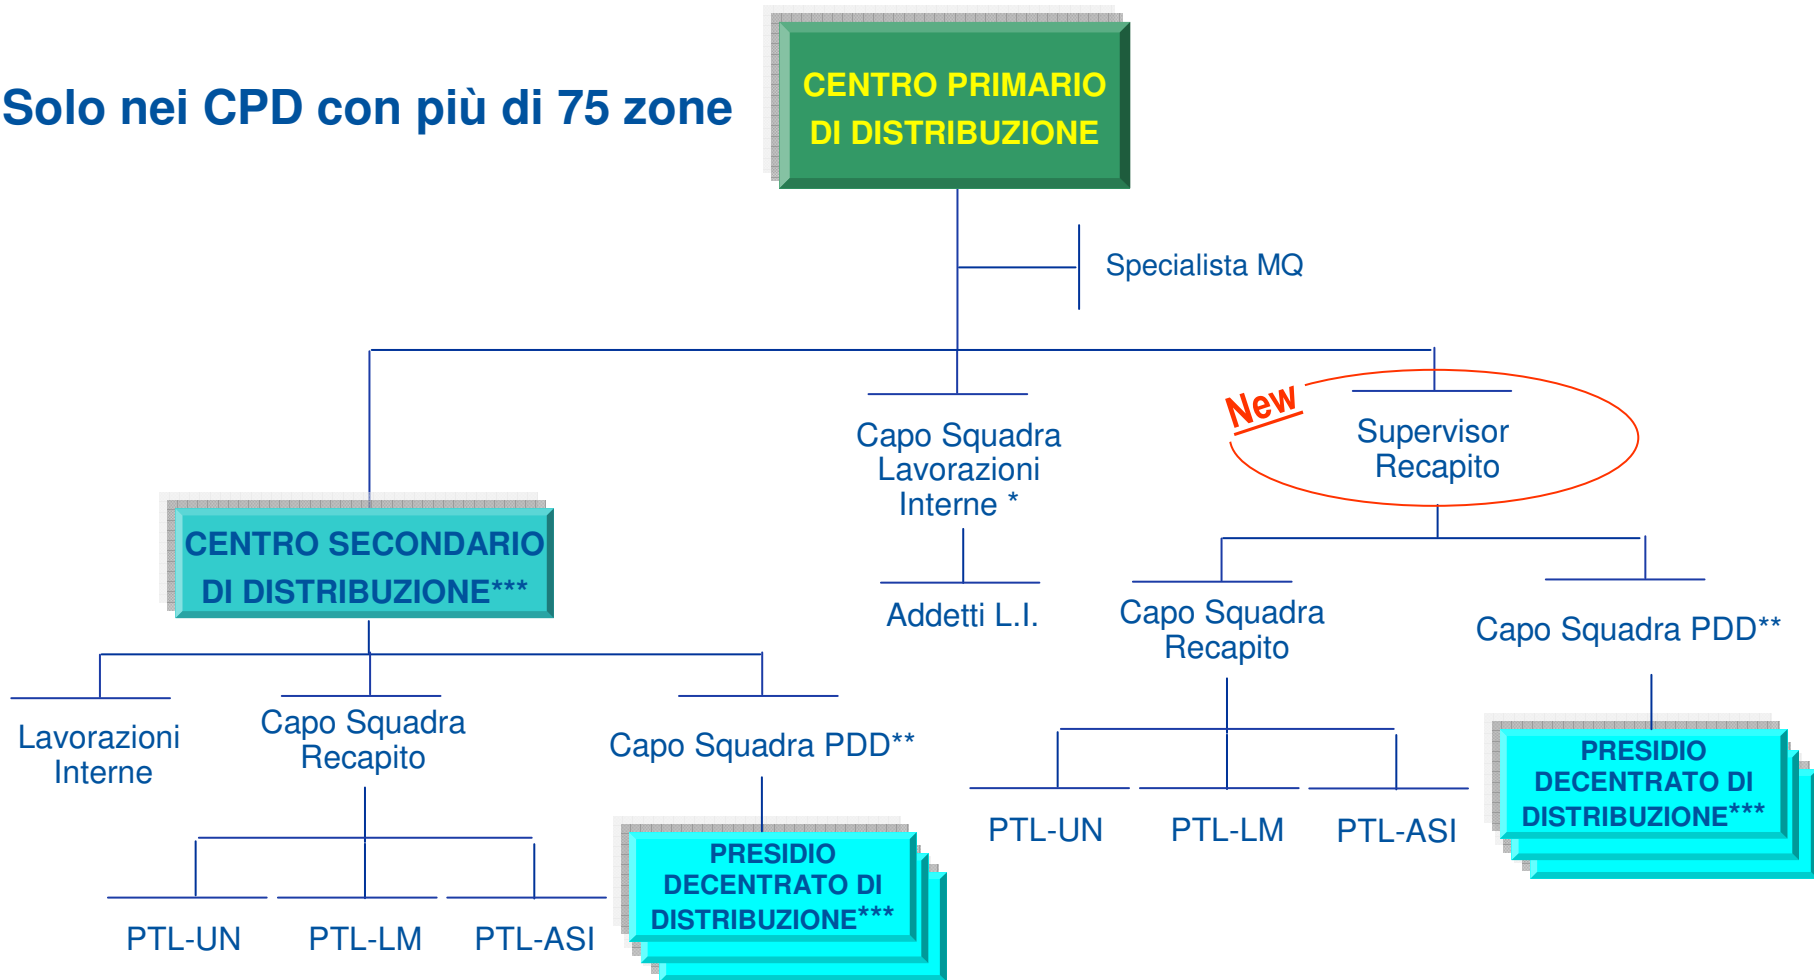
Solo nei CPD con più di 75 zone

CENTRO PRIMARIO DI DISTRIBUZIONE

Specialista MQ

Capo Squadra Lavorazioni Interne *

Addetti L.I.

New

Supervisor Recapito

CENTRO SECONDARIO DI DISTRIBUZIONE***

Lavorazioni Interne

Capo Squadra Recapito

Capo Squadra PDD**

PTL-UN

PTL-LM

PTL-ASI

PRESIDIO DECENTRATO DI DISTRIBUZIONE***

Capo Squadra Recapito

Capo Squadra PDD**

PTL-UN

PTL-LM

PTL-ASI

PRESIDIO DECENTRATO DI DISTRIBUZIONE***